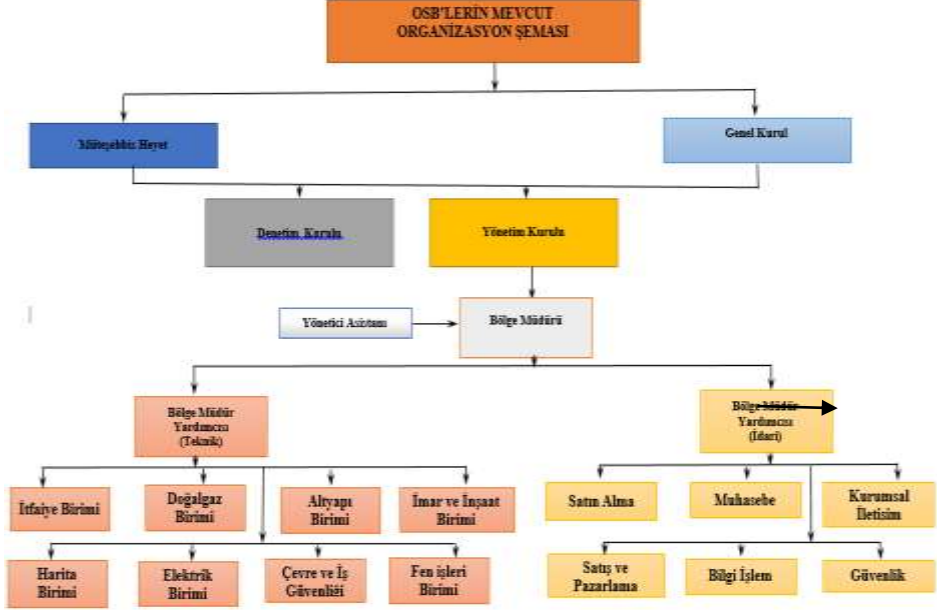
OSB'LERİN MEVCUT ORGANİZASYON ŞEMASI

Müteşebbis Heyet

Genel Kurul

Denetim Kurulu

Yönetim Kurulu

Yönetici Asistanı

Bölge Müdürü

Bölge Müdür Yardımcısı (Teknik)

Bölge Müdür Yardımcısı (İdari)

İtfaiye Birimi

Doğalgaz Birimi

Altyapı Birimi

İmar ve İnşaat Birimi

Harita Birimi

Elektrik Birimi

Çevre ve İş Güvenliği

Fen işleri Birimi

Satın Alma

Muhasebe

Kurumsal İletisim

Satış ve Pazarlama

Bilgi İşlem

Güvenlik